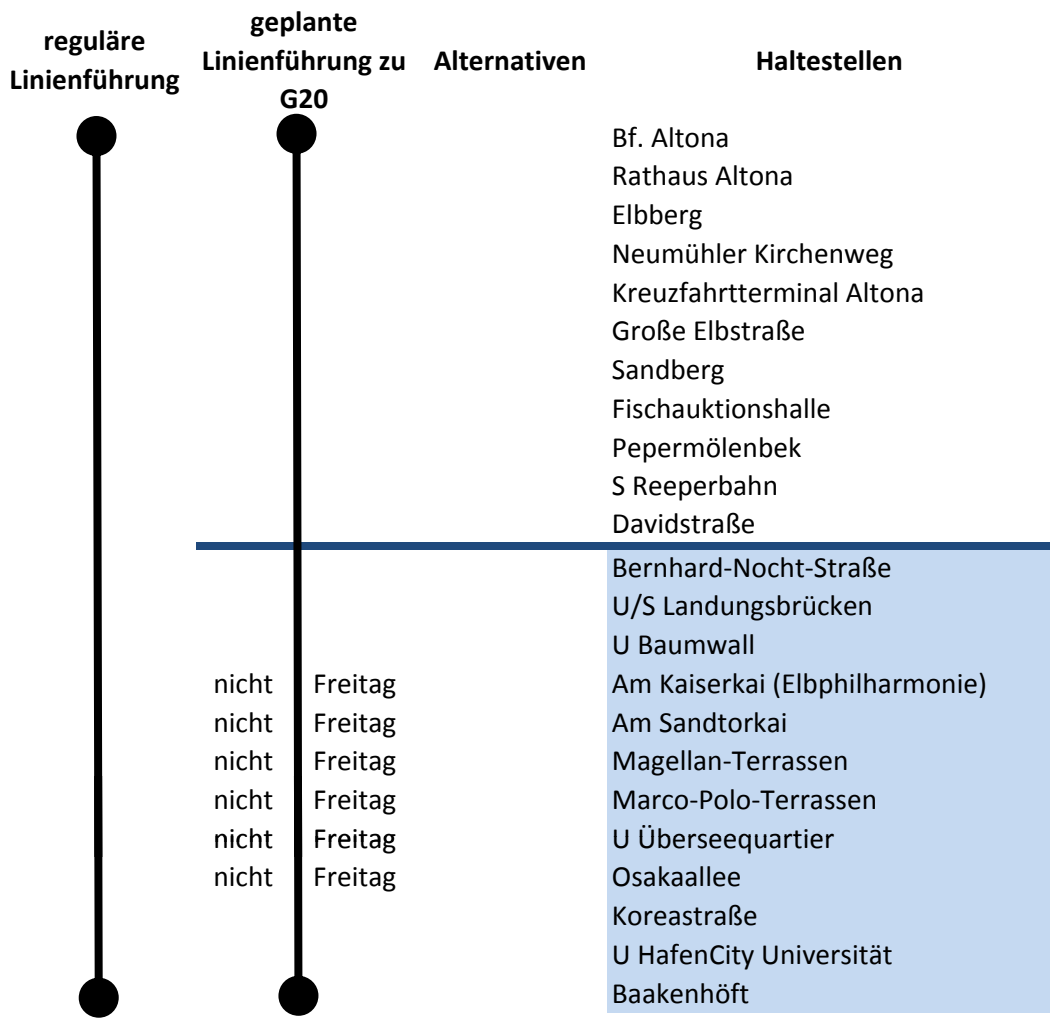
| reguläre Linienführung | geplante Linienführung zu G20 | Alternativen | Haltestellen |
|---|---|---|---|
| | | | Bf. Altona |
| | | | Rathaus Altona |
| | | | Elbberg |
| | | | Neumühler Kirchenweg |
| | | | Kreuzfahrtterminal Altona |
| | | | Große Elbstraße |
| | | | Sandberg |
| | | | Fischauktionshalle |
| | | | Pepermölenbek |
| | | | S Reeperbahn |
| | | | Davidstraße |
| | | | Bernhard-Nocht-Straße |
| | | | U/S Landungsbrücken |
| | | | U Baumwall |
| | nicht | Freitag | Am Kaiserkai (Elbphilharmonie) |
| | nicht | Freitag | Am Sandtorkai |
| | nicht | Freitag | Magellan-Terrassen |
| | nicht | Freitag | Marco-Polo-Terrassen |
| | nicht | Freitag | U Überseequartier |
| | nicht | Freitag | Osakaallee |
| | | | Koreastraße |
| | | | U HafenCity Universität |
| | | | Baakenhöft |